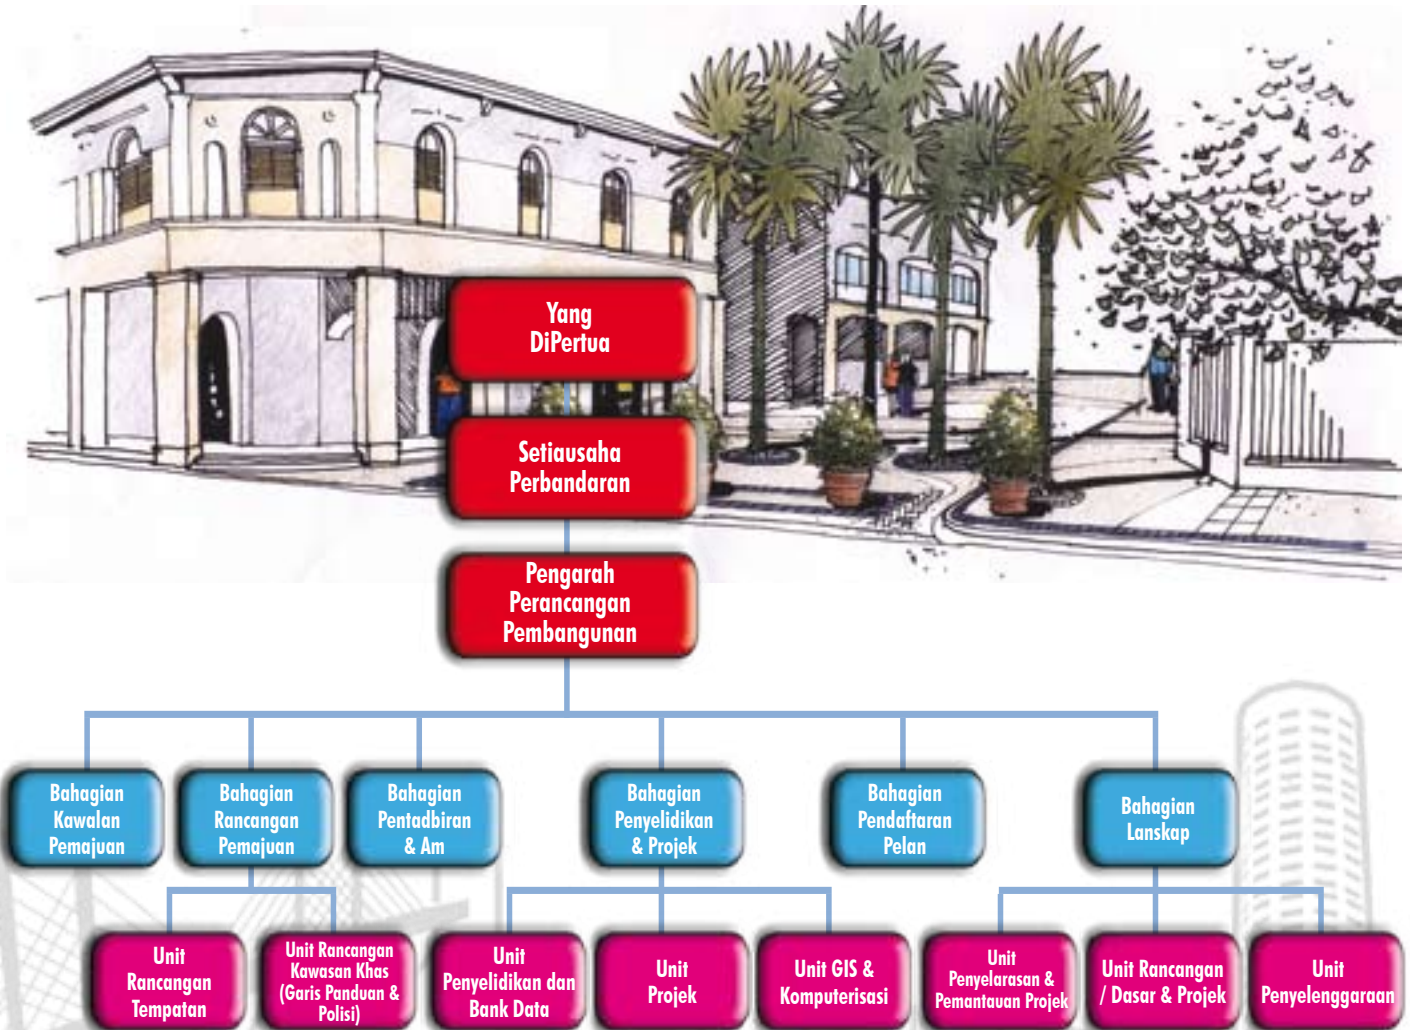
Yang DiPertua

Setiausaha Perbandaran

Pengarah Perancangan Pembangunan

Bahagian Kawalan Pemajuan

Bahagian Rancangan Pemajuan

Bahagian Pentadbiran & Am

Bahagian Penyelidikan & Projek

Bahagian Pendaftaran Pelan

Bahagian Lanskap

Unit Rancangan Tempatan

Unit Rancangan Kawasan Khas (Garis Panduan & Polisi)

Unit Penyelidikan dan Bank Data

Unit Projek

Unit GIS & Komputerisasi

Unit Penyelarasan & Pemantauan Projek

Unit Rancangan / Dasar & Projek

Unit Penyelenggaraan